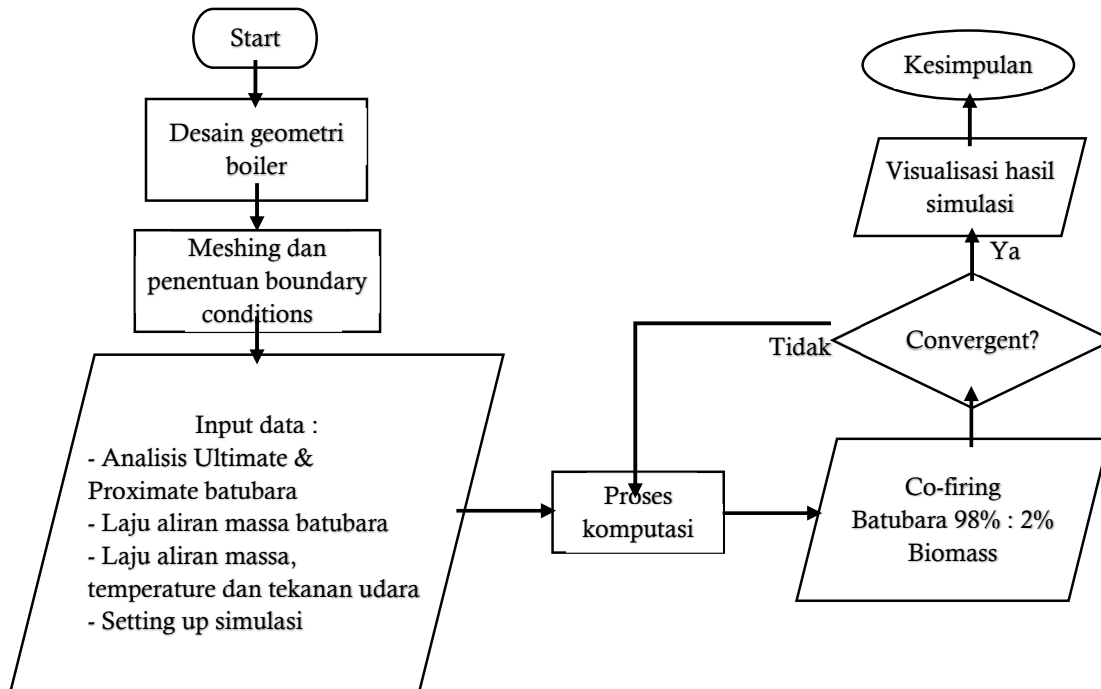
Start

Desain geometri boiler

Meshing dan penentuan boundary conditions

Input data :
- Analisis Ultimate & Proximate batubara
- Laju aliran massa batubara
- Laju aliran massa, temperature dan tekanan udara
- Setting up simulasi

Proses komputasi

Co-firing
Batubara 98% : 2%
Biomass

Convergent?

Tidak

Ya

Visualisasi hasil simulasi

Kesimpulan